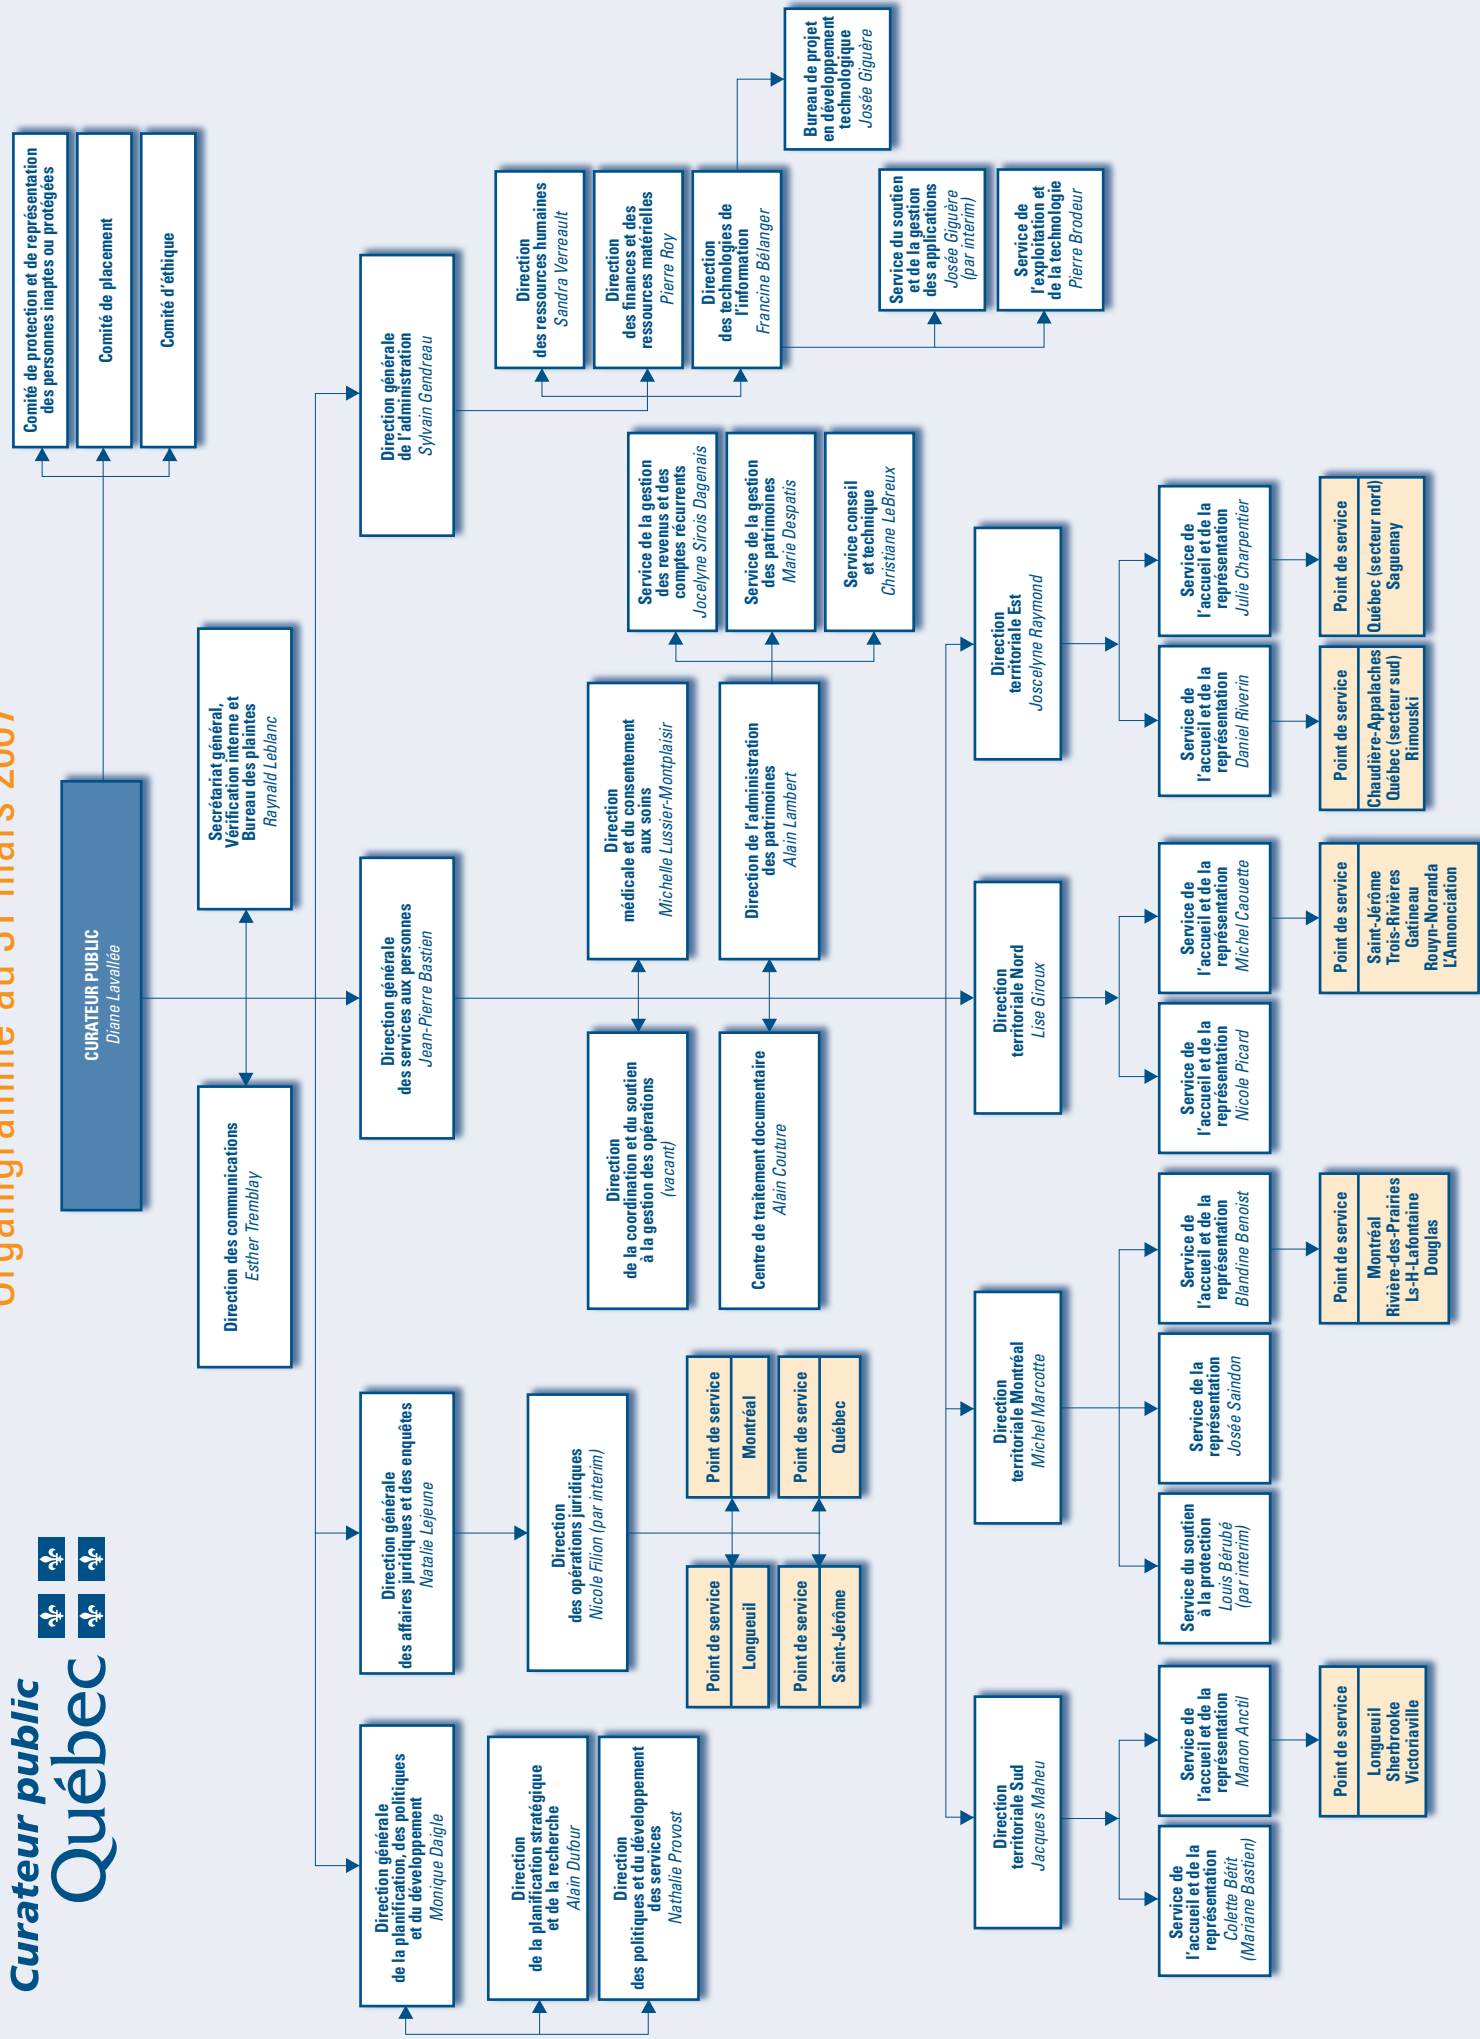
Curateur public
Québec

Organigramme au 31 mars 2007

CURATEUR PUBLIC
Diane Lavallée

Comité de protection et de représentation des personnes inaptes ou protégées

Comité de placement

Comité d'éthique

Secrétariat général, Vérification interne et Bureau des plaintes
Raynald Leblanc

Direction des communications
Esther Tremblay

Direction générale de l'administration
Sylvain Gendreau

Direction des ressources humaines
Sandra Verreault

Direction des finances et des ressources matérielles
Pierre Roy

Direction des technologies de l'information
Francine Bélanger

Bureau de projet en développement technologique
Josée Giguère

Service du soutien et de la gestion des applications
Josée Giguère (par intérim)

Service de l'exploitation et de la technologie
Pierre Brodeur

Direction générale des services aux personnes
Jean-Pierre Bastien

Direction médicale et du consentement aux soins
Michelle Lussier-Montplaisir

Direction de l'administration des patrimoines
Alain Lambert

Service de la gestion des revenus et des comptes récurrents
Jocelyne Sirois Dagenais

Service de la gestion des patrimoines
Marie Despatis

Service conseil et technique
Christiane LeBreux

Direction de la coordination et du soutien à la gestion des opérations
(vacant)

Centre de traitement documentaire
Alain Couture

Direction territoriale Est
Joscelyne Raymond

Service de l'accueil et de la représentation
Julie Charpentier

Point de service
Québec (secteur nord)
Saguenay

Service de l'accueil et de la représentation
Daniel Riverin

Point de service
Chaudière-Appalaches
Québec (secteur sud)
Rimouski

Direction territoriale Nord
Lise Giroux

Service de l'accueil et de la représentation
Michel Caouette

Point de service
Saint-Jérôme
Trois-Rivières
Gatineau
Rouyn-Noranda
L'Annonciation

Service de l'accueil et de la représentation
Nicole Picard

Direction territoriale Montréal
Michel Marcotte

Service de l'accueil et de la représentation
Blandine Benoist

Point de service
Montréal
Rivière-des-Prairies
Ls-H-Lafontaine
Douglas

Service de la représentation
Josée Saindon

Service du soutien à la protection
Louis Bérubé (par intérim)

Direction territoriale Sud
Jacques Maheu

Service de l'accueil et de la représentation
Manon Anctil

Point de service
Longueuil
Sherbrooke
Victoriaville

Service de l'accueil et de la représentation
Colette Bétit (Mariane Bastien)

Direction générale des affaires juridiques et des enquêtes
Natalie Lejeune

Direction des opérations juridiques
Nicole Filion (par intérim)

Point de service
Montréal

Point de service
Québec

Point de service
Longueuil

Point de service
Saint-Jérôme

Direction générale de la planification, des politiques et du développement
Monique Daigle

Direction de la planification stratégique et de la recherche
Alain Dufour

Direction des politiques et du développement des services
Nathalie Provost